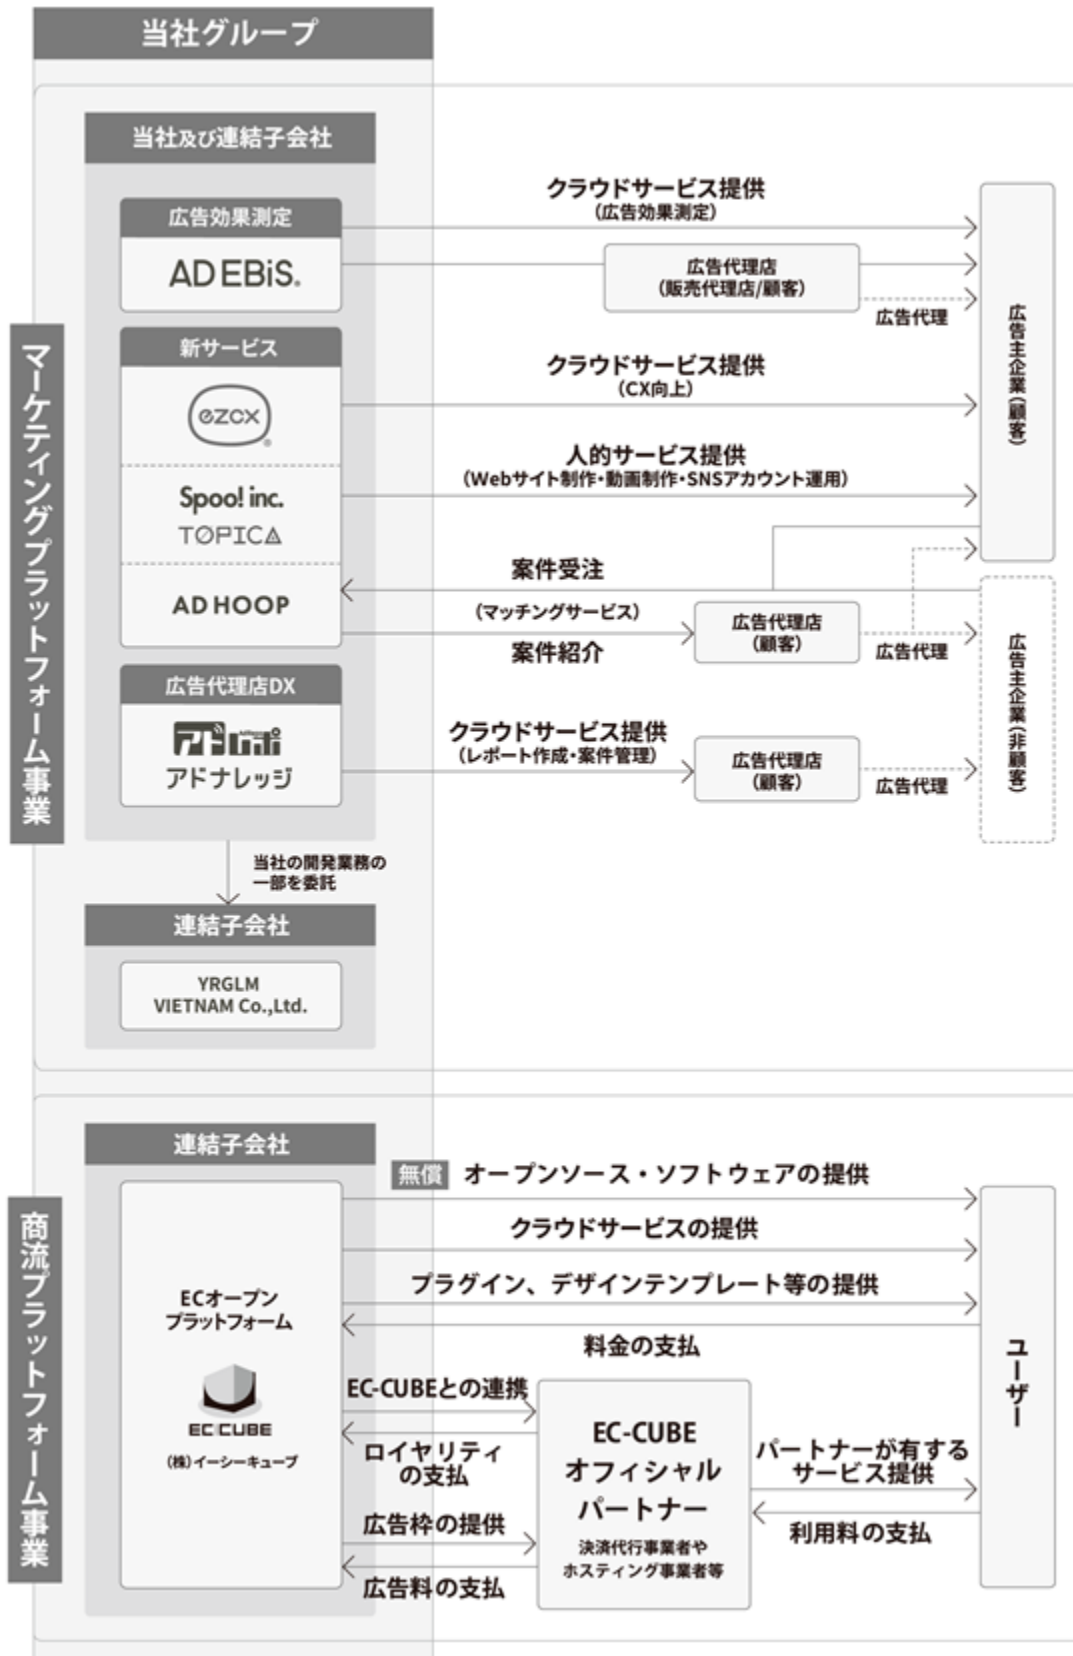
当社グループ

マーケティングプラットフォーム事業

当社及び連結子会社

広告効果測定
AD EBiS.

新サービス
ezcx
Spoo! inc.
TOPICA
AD HOOP

広告代理店DX
アドナレッジ
アドナレッジ

当社の開発業務の一部を委託

連結子会社
YRGLM VIETNAM Co.,Ltd.

クラウドサービス提供
(広告効果測定)

広告代理店
(販売代理店/顧客)

広告代理

クラウドサービス提供
(CX向上)

人的サービス提供
(Webサイト制作・動画制作・SNSアカウント運用)

案件受注
(マッチングサービス)
案件紹介

広告代理店
(顧客)

広告代理

クラウドサービス提供
(レポート作成・案件管理)

広告代理店
(顧客)

広告代理

広告主企業(顧客)

広告主企業(非顧客)

商流プラットフォーム事業

連結子会社

ECオープンプラットフォーム
EC CUBE
(株)イーシーキューブ

無償 オープンソース・ソフトウェアの提供
クラウドサービスの提供
プラグイン、デザインテンプレート等の提供
料金の支払

EC-CUBEとの連携
ロイヤリティの支払
広告枠の提供
広告料の支払

EC-CUBE
オフィシャル
パートナー
決済代行事業者やホスティング事業者等

パートナーが有するサービス提供
利用料の支払

ユーザー